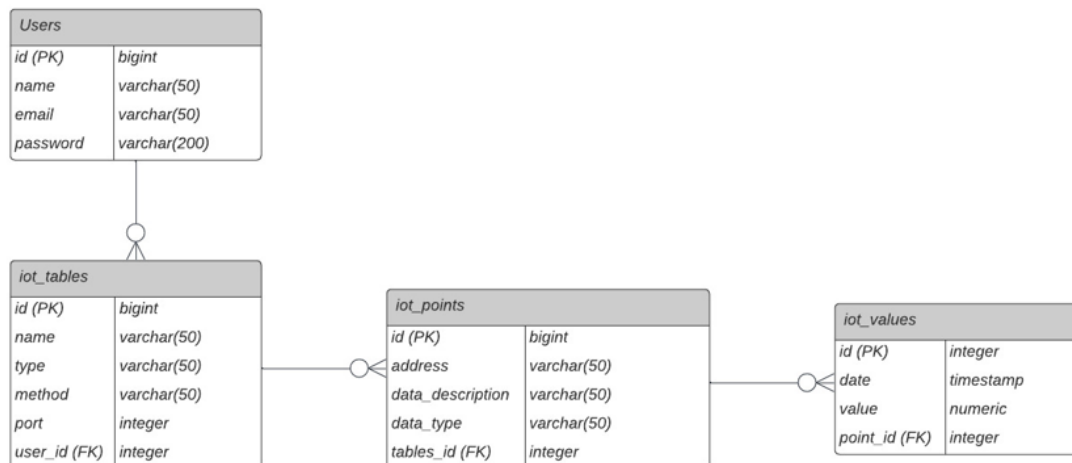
Users

| id (PK) | bigint |
|---|---|
| name | varchar(50) |
| email | varchar(50) |
| password | varchar(200) |

iot_tables

| id (PK) | bigint |
|---|---|
| name | varchar(50) |
| type | varchar(50) |
| method | varchar(50) |
| port | integer |
| user_id (FK) | integer |

iot_points

| id (PK) | bigint |
|---|---|
| address | varchar(50) |
| data_description | varchar(50) |
| data_type | varchar(50) |
| tables_id (FK) | integer |

iot_values

| id (PK) | integer |
|---|---|
| date | timestamp |
| value | numeric |
| point_id (FK) | integer |